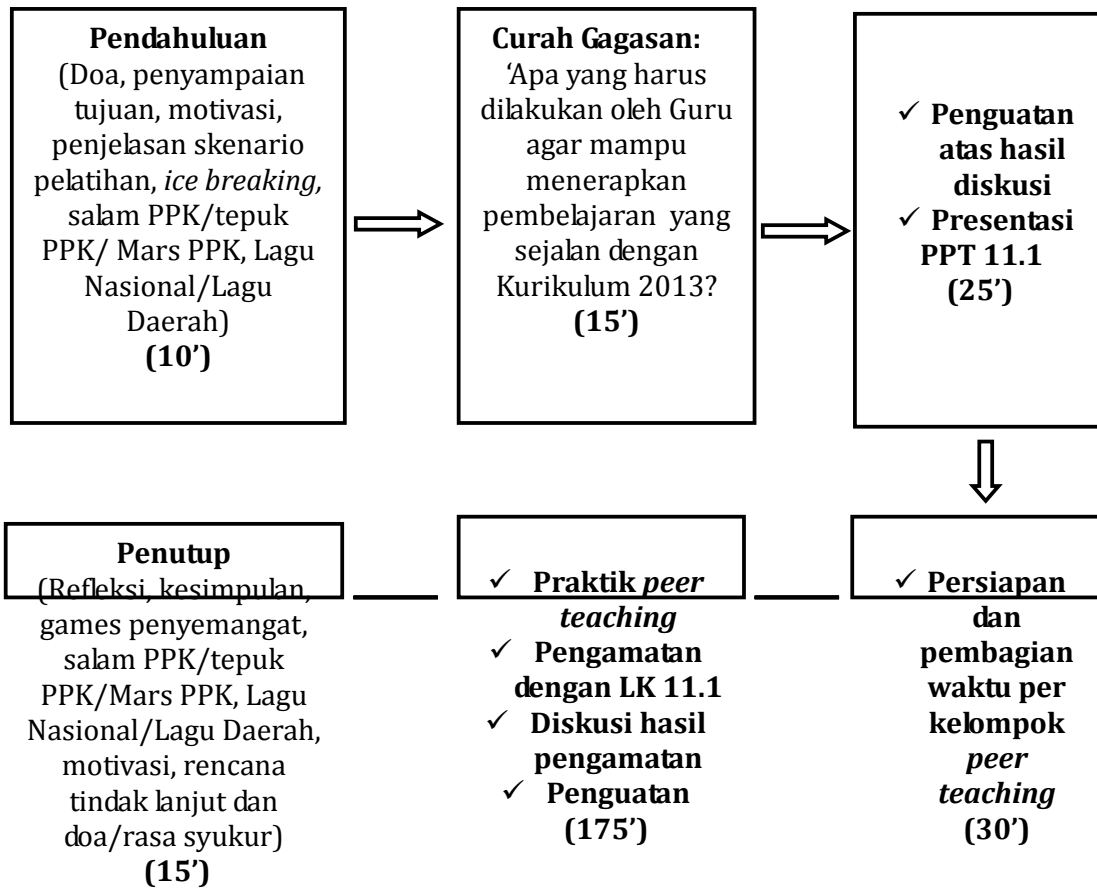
**Pendahuluan**
(Doa, penyampaian tujuan, motivasi, penjelasan skenario pelatihan, *ice breaking,* salam PPK/tepuk PPK/ Mars PPK, Lagu Nasional/Lagu Daerah)
**(10')**

**Curah Gagasan:**
'Apa yang harus dilakukan oleh Guru agar mampu menerapkan pembelajaran yang sejalan dengan Kurikulum 2013?
**(15')**

✓ **Penguatan atas hasil diskusi**
✓ **Presentasi PPT 11.1**
**(25')**

✓ **Persiapan dan pembagian waktu per kelompok *peer teaching***
**(30')**

✓ **Praktik *peer teaching***
✓ **Pengamatan dengan LK 11.1**
✓ **Diskusi hasil pengamatan**
✓ **Penguatan**
**(175')**

**Penutup**
(Refleksi, kesimpulan, games penyemangat, salam PPK/tepuk PPK/Mars PPK, Lagu Nasional/Lagu Daerah, motivasi, rencana tindak lanjut dan doa/rasa syukur)
**(15')**